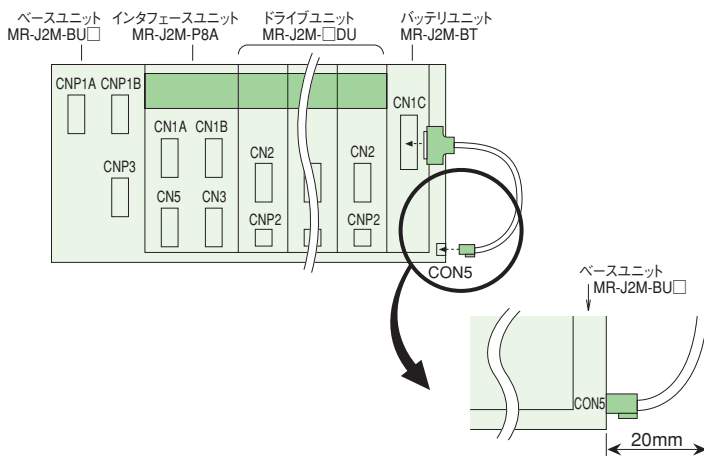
ベースユニット
MR-J2M-BU□

インタフェースユニット
MR-J2M-P8A

ドライブユニット
MR-J2M-□DU

バッテリユニット
MR-J2M-BT

CNP1A CNP1B

CNP3

CN1A CN1B

CN5 CN3

CN2

CNP2

CN2

CNP2

CN1C

CON5

ベースユニット
MR-J2M-BU□

CON5

20mm